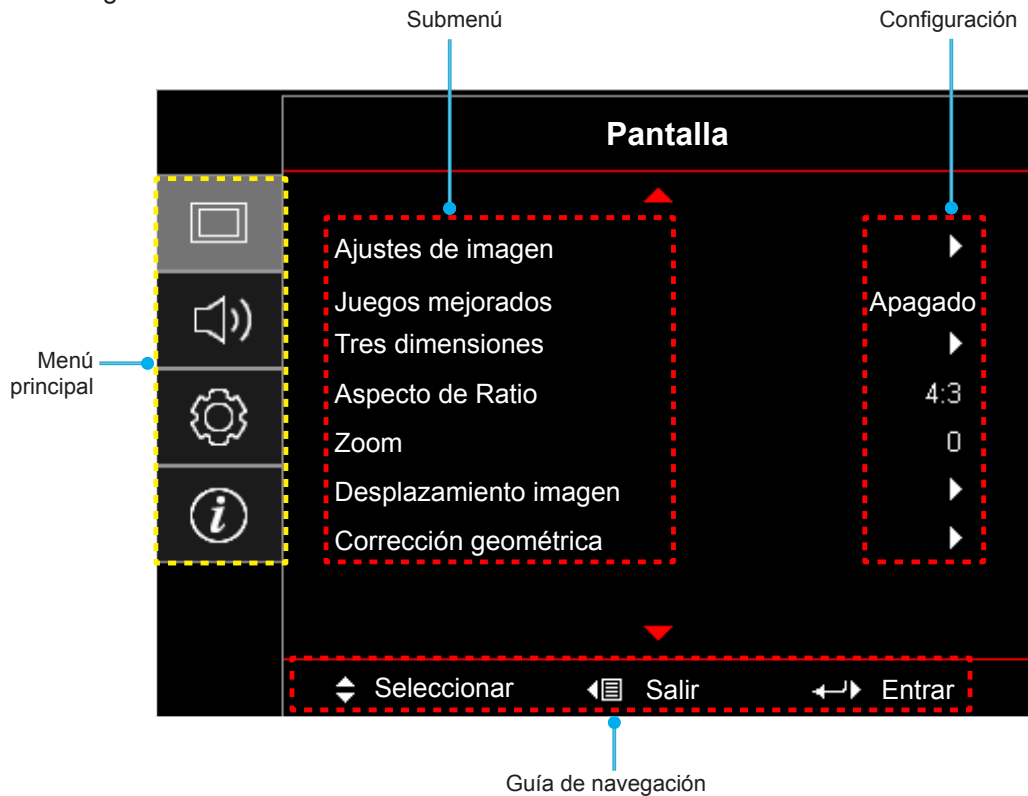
Submenú

Configuración

Menú principal

Pantalla

Ajustes de imagen

Juegos mejorados Apagado

Tres dimensiones

Aspecto de Ratio 4:3

Zoom 0

Desplazamiento imagen

Corrección geométrica

Seleccionar Salir Entrar

Guía de navegación